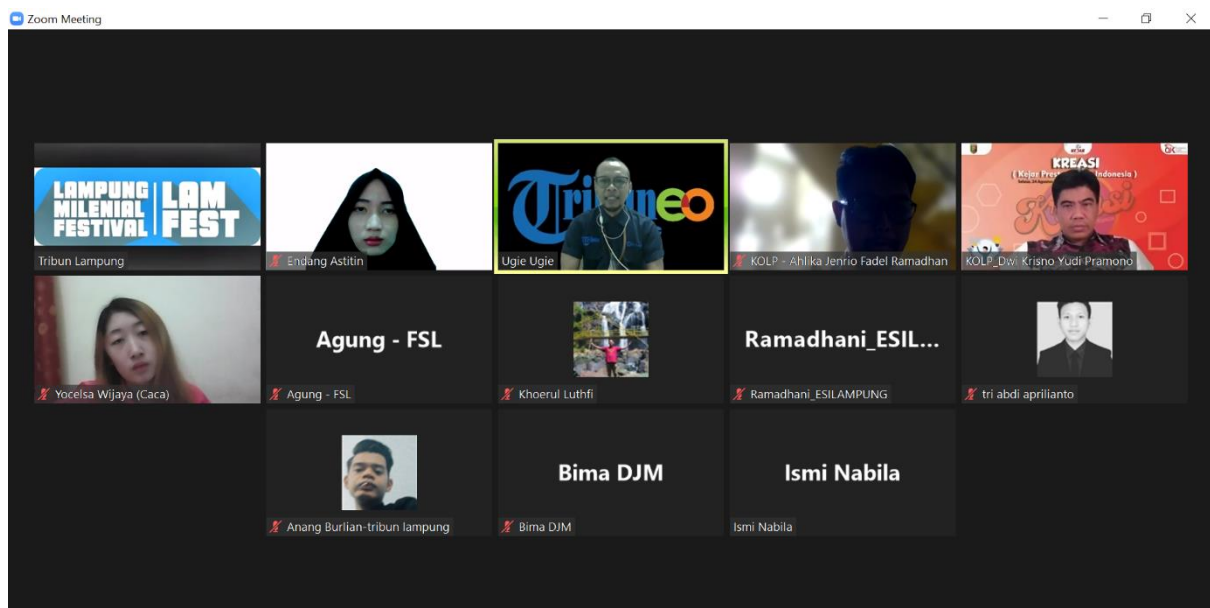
Zoom Meeting

LAMPUNG MILENIAL FESTIVAL LAM FEST

Tribun Lampung

Endang Astitin

Ugie Ugie

KOLP - Ahlika Jenrio Fadel Ramadhan

KREASI

( Kejar Pres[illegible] Indonesia )

KOLP_Dwi Krisno Yudi Pramono

Yocelsa Wijaya (Caca)

Agung - FSL

Agung - FSL

Khoerul Luthfi

Ramadhani_ESIL...

Ramadhani_ESILAMPUNG

tri abdi aprilianto

Anang Burlian-tribun lampung

Bima DJM

Bima DJM

Ismi Nabila

Ismi Nabila